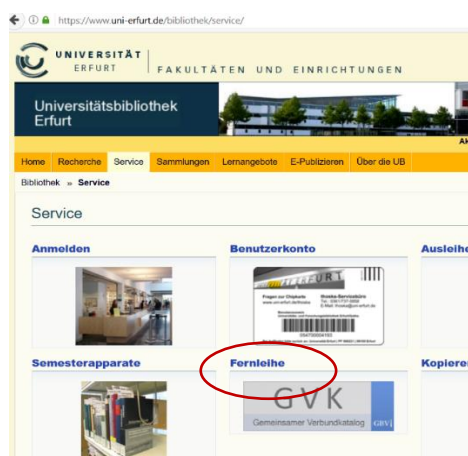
https://www.uni-erfurt.de/bibliothek/service/

UNIVERSITÄT ERFURT | FAKULTÄTEN UND EINRICHTUNGEN

Universitätsbibliothek Erfurt

Ak

Home | Recherche | Service | Sammlungen | Lernangebote | E-Publizieren | Über die UB

Bibliothek » Service

Service

Anmelden

Benutzerkonto

Ausleihe

ERFURT

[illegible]

Semesterapparate

Fernleihe

Kopieren

GVK

Gemeinsamer Verbundkatalog GBV